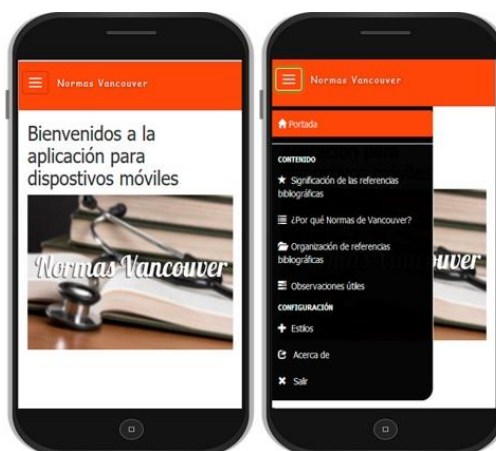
Normas Vancouver

Bienvenidos a la aplicación para dispostivos móviles

Normas Vancouver

Normas Vancouver

Portada

CONTENIDO

Significación de las referencias bibliográficas

¿Por qué Normas de Vancouver?

Organización de referencias bibliográficas

Observaciones útiles

CONFIGURACIÓN

Estilos

Acerca de

Sair